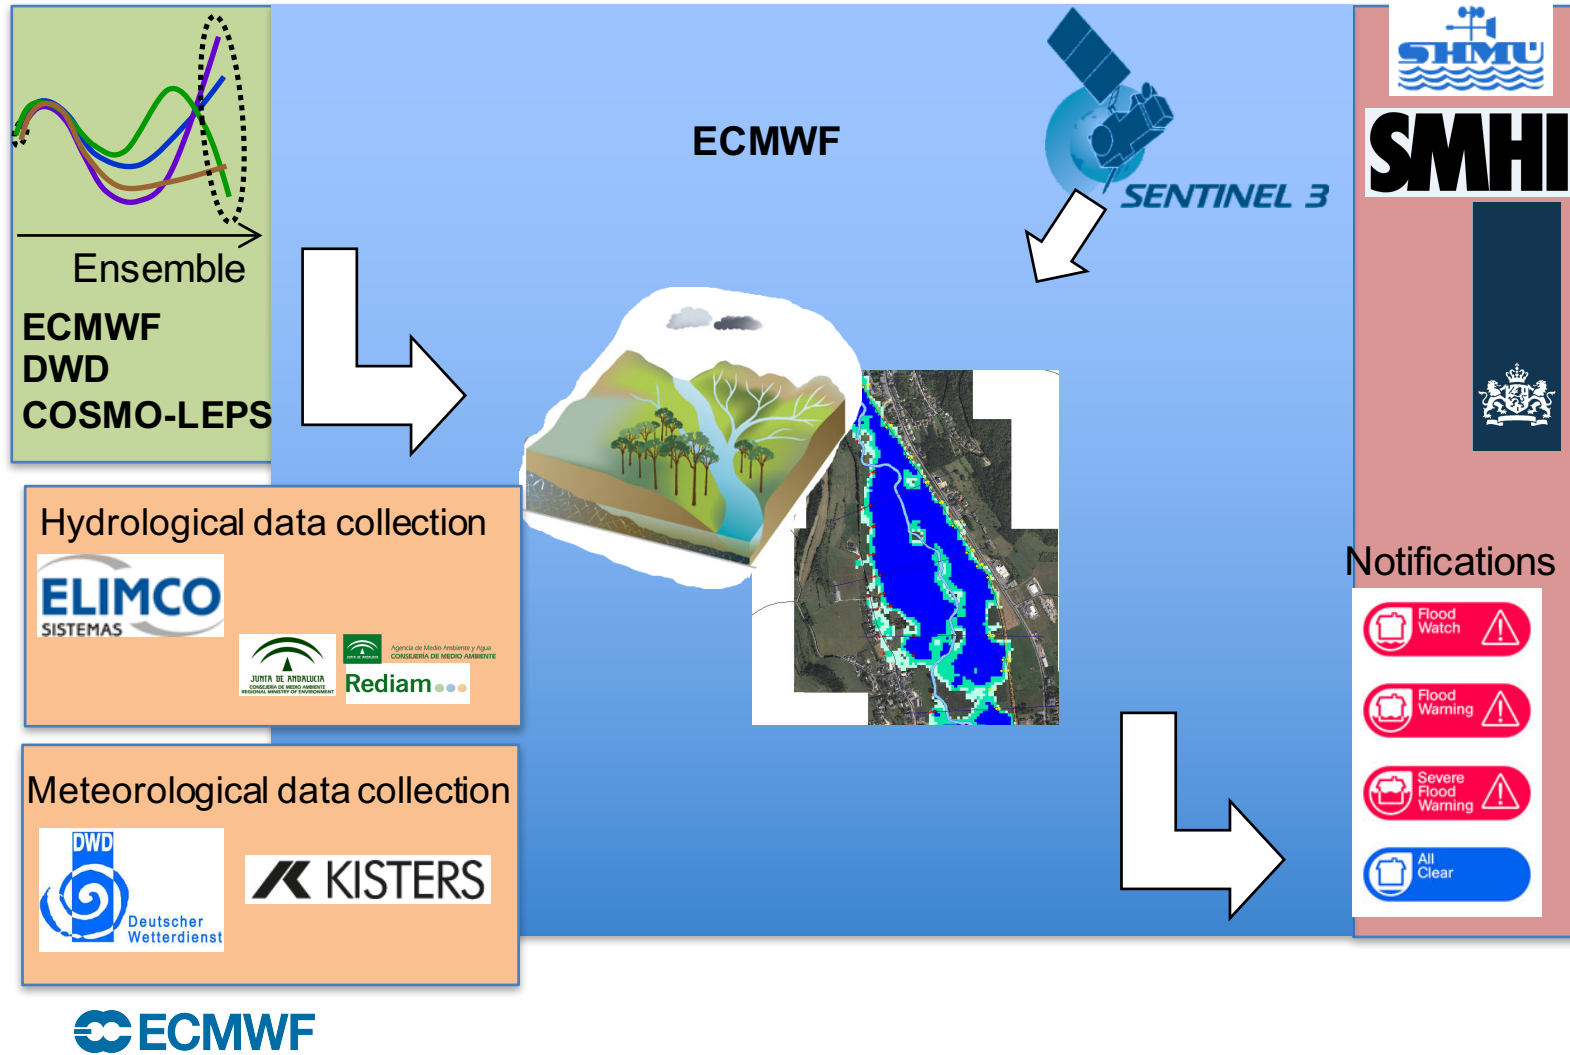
Ensemble
ECMWF
DWD
COSMO-LEPS

ECMWF

SENTINEL 3

SHMU

SMHI

Hydrological data collection
ELIMCO
SISTEMAS
JUNTA DE ANDALUCIA
CONSEJERÍA DE MEDIO AMBIENTE
REGIONAL MINISTRY OF ENVIRONMENT
Agencia de Medio Ambiente y Agua
CONSEJERÍA DE MEDIO AMBIENTE
Rediam

Meteorological data collection
DWD
Deutscher Wetterdienst
KISTERS

Notifications
Flood Watch
Flood Warning
Severe Flood Warning
All Clear

ECMWF